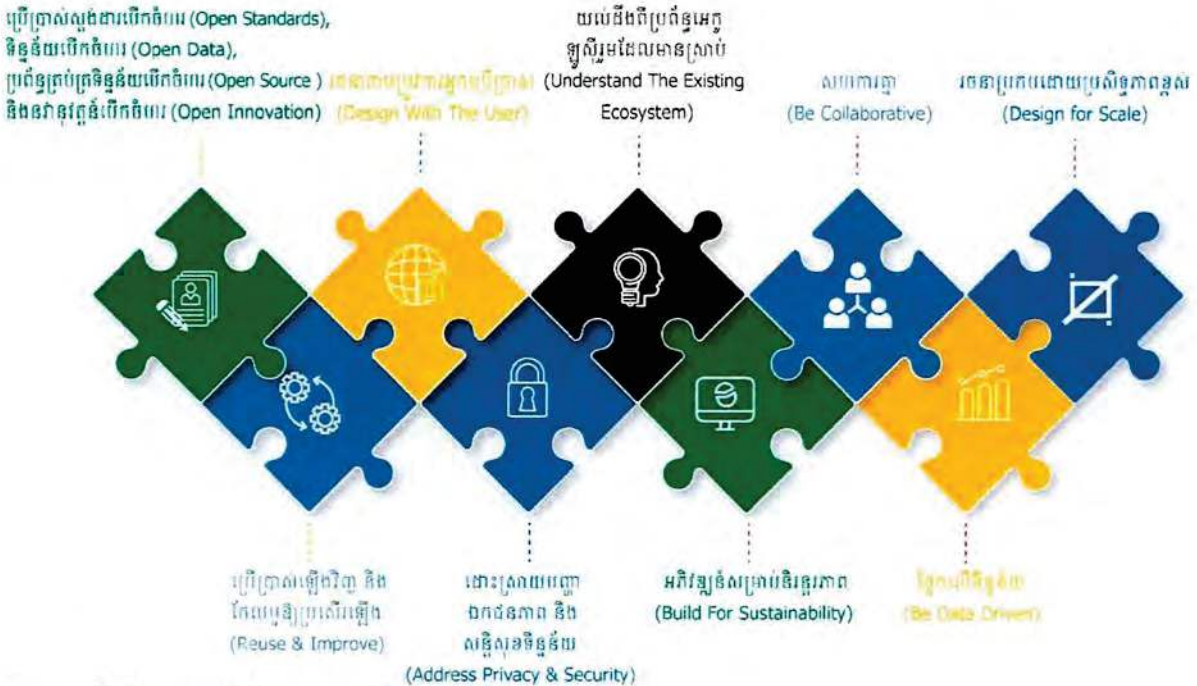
ប្រើប្រាស់ស្តង់ដារបើកចំហ (Open Standards), ទិន្នន័យបើកចំហ (Open Data), ប្រព័ន្ធប្រភពទិន្នន័យបើកចំហ (Open Source) និងនវានុវត្តន៍បើកចំហ (Open Innovation)

រចនាតាមតម្រូវការអ្នកប្រើប្រាស់ (Design With The User)

យល់ដឹងពីប្រព័ន្ធអេកូឡូស៊ីដែលមានស្រាប់ (Understand The Existing Ecosystem)

សហការគ្នា (Be Collaborative)

រចនាប្រកបដោយប្រសិទ្ធភាពខ្ពស់ (Design for Scale)

ប្រើប្រាស់ឡើងវិញ និងកែលម្អឱ្យប្រសើរឡើង (Reuse & Improve)

ដោះស្រាយបញ្ហាឯកជនភាព និងសន្តិសុខទិន្នន័យ (Address Privacy & Security)

អភិវឌ្ឍន៍សម្រាប់និរន្តរភាព (Build For Sustainability)

ផ្អែកលើទិន្នន័យ (Be Data Driven)